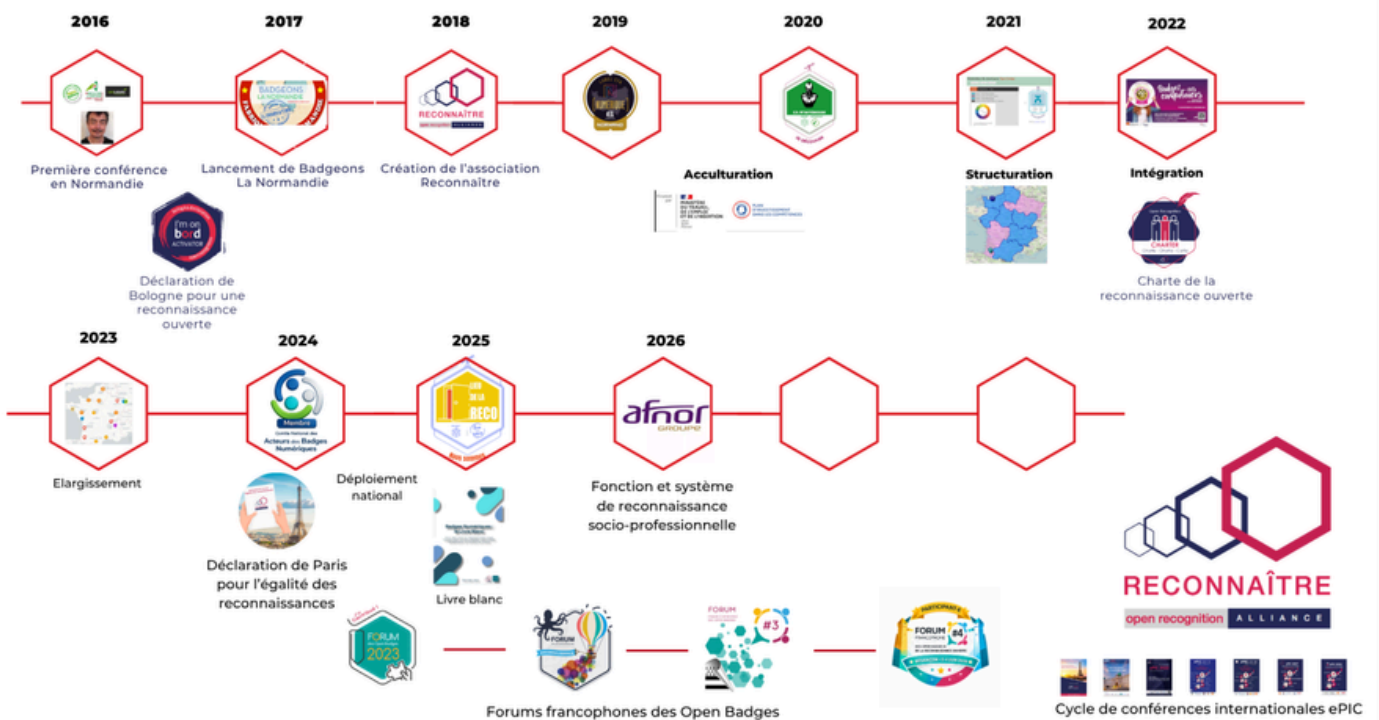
2016

Première conférence en Normandie

I'm on bord ACTIVATOR

Déclaration de Bologne pour une reconnaissance ouverte

2017

BADGEONS LA NORMANDIE

Lancement de Badgeons La Normandie

2018

RECONNAÎTRE

Création de l'association Reconnaître

2019

2020

Acculturation

2021

Structuration

2022

Intégration

CHARTE

Charte de la reconnaissance ouverte

2023

Elargissement

2024

Membre

Acteurs des Badges Numériques

Déploiement national

Déclaration de Paris pour l'égalité des reconnaissances

2025

RECO

Livre blanc

2026

afnor GROUPE

Fonction et système de reconnaissance socio-professionnelle

FORUM 2023

FORUM

FORUM #3

FORUM #4

Forums francophones des Open Badges

RECONNAÎTRE

open recognition ALLIANCE

Cycle de conférences internationales ePIC